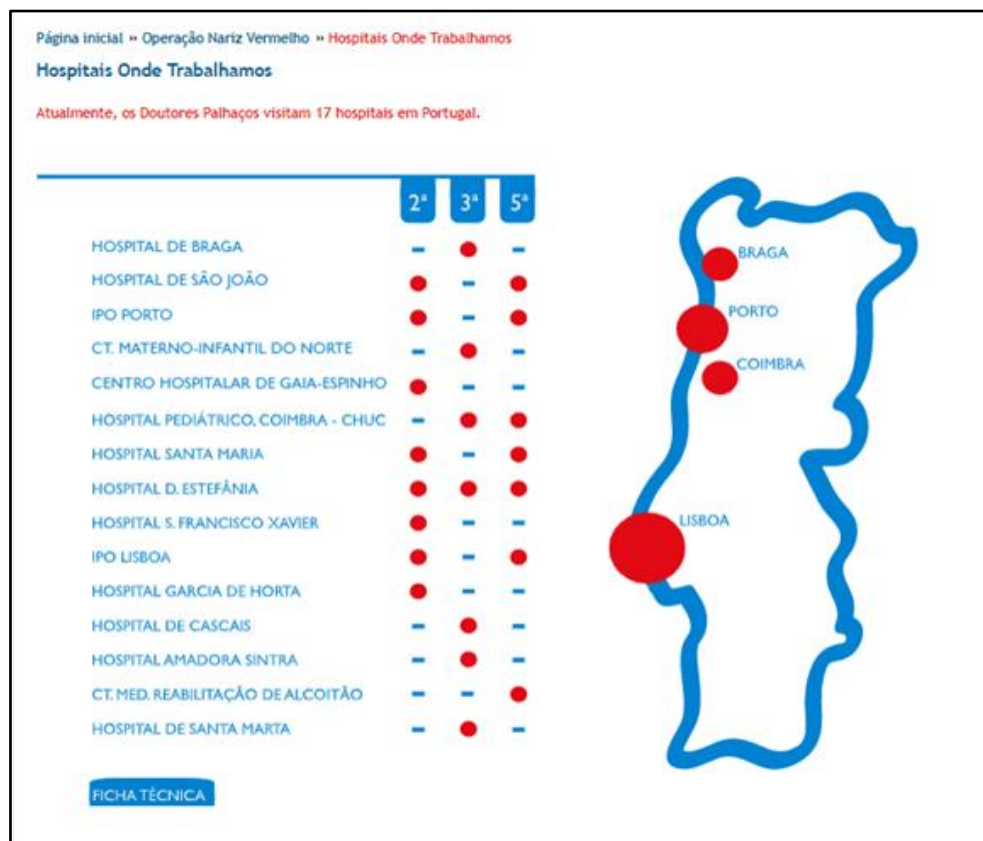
Página inicial » Operação Nariz Vermelho » Hospitais Onde Trabalhamos

Hospitais Onde Trabalhamos

Atualmente, os Doutores Palhaços visitam 17 hospitais em Portugal.

| | 2ª | 3ª | 5ª |
|---|---|---|---|
| HOSPITAL DE BRAGA | – | ● | – |
| HOSPITAL DE SÃO JOÃO | ● | – | ● |
| IPO PORTO | ● | – | ● |
| CT. MATERNO-INFANTIL DO NORTE | – | ● | – |
| CENTRO HOSPITALAR DE GAIA-ESPINHO | ● | – | – |
| HOSPITAL PEDIÁTRICO, COIMBRA - CHUC | – | ● | ● |
| HOSPITAL SANTA MARIA | ● | – | ● |
| HOSPITAL D. ESTEFÂNIA | ● | ● | ● |
| HOSPITAL S. FRANCISCO XAVIER | ● | – | – |
| IPO LISBOA | ● | – | ● |
| HOSPITAL GARCIA DE HORTA | ● | – | – |
| HOSPITAL DE CASCAIS | – | ● | – |
| HOSPITAL AMADORA SINTRA | – | ● | – |
| CT. MED. REABILITAÇÃO DE ALCOITÃO | – | – | ● |
| HOSPITAL DE SANTA MARTA | – | ● | – |

BRAGA
PORTO
COIMBRA
LISBOA

FICHA TÉCNICA